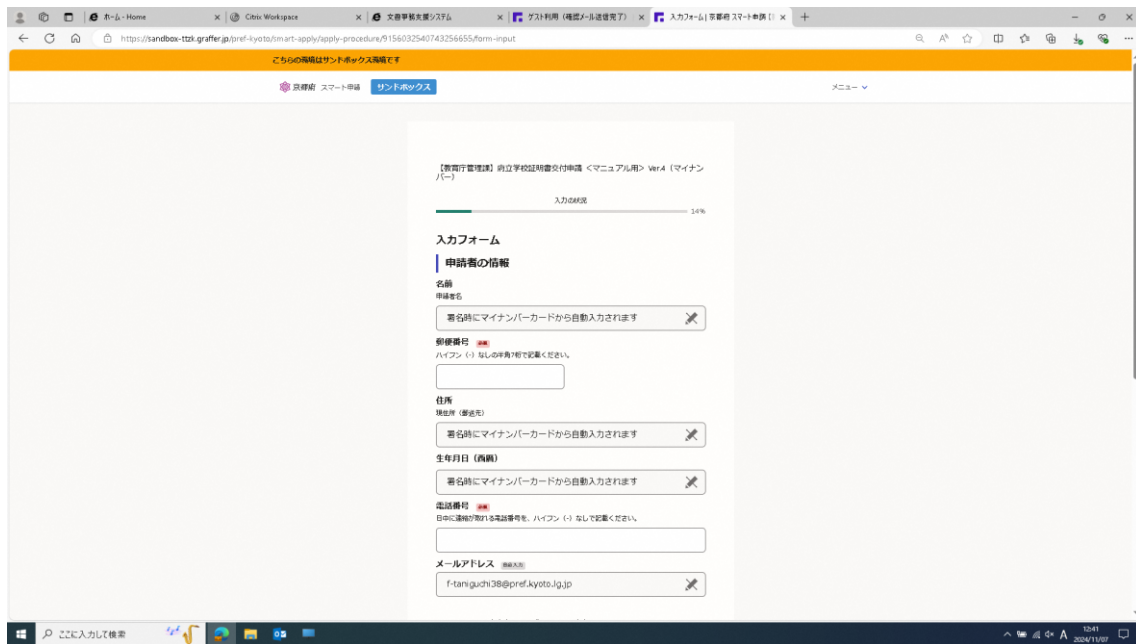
ホーム - Home
Citrix Workspace
文書事務支援システム
ゲスト利用（確認メール送信完了）
入力フォーム | 京都府 スマート申請 [
https://sandbox-ttzk.graffer.jp/pref-kyoto/smart-apply/apply-procedure/9156032540743256655/form-input

こちらの環境はサンドボックス環境です

京都府 スマート申請 サンドボックス
メニュー

【教育庁管理課】府立学校証明書交付申請＜マニュアル用＞Ver.4（マイナンバー）

入力の状況
14%

入力フォーム

申請者の情報

名前
申請者名
署名時にマイナンバーカードから自動入力されます

郵便番号 必須
ハイフン（-）なしの半角7桁で記載ください。

住所
現住所（郵送先）
署名時にマイナンバーカードから自動入力されます

生年月日（西暦）
署名時にマイナンバーカードから自動入力されます

電話番号 必須
日中に連絡が取れる電話番号を、ハイフン（-）なしで記載ください。

メールアドレス 自動入力
f-taniguchi38@pref.kyoto.lg.jp

ここに入力して検索
12:41
2024/11/07